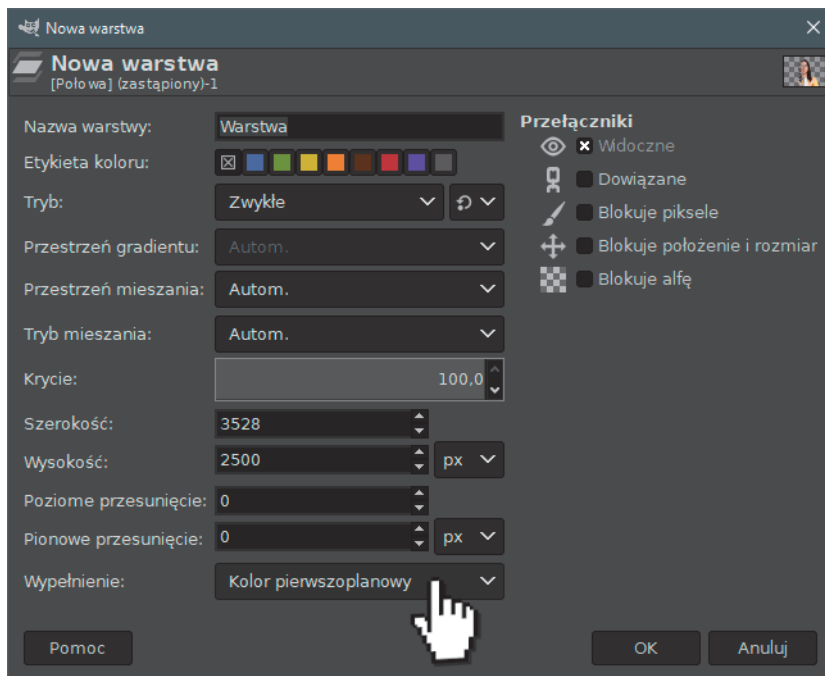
Nowa warstwa

Nowa warstwa
[Połowa] (zastąpiony)-1

Nazwa warstwy: Warstwa
Etykieta koloru:
Tryb: Zwykłe
Przestrzeń gradientu: Autom.
Przestrzeń mieszania: Autom.
Tryb mieszania: Autom.
Krycie: 100,0
Szerokość: 3528
Wysokość: 2500 px
Poziome przesunięcie: 0
Pionowe przesunięcie: 0 px
Wypełnienie: Kolor pierwszoplanowy

Przełączniki
Widoczne
Dowiązane
Blokuje piksele
Blokuje położenie i rozmiar
Blokuje alfę

Pomoc
OK
Anuluj